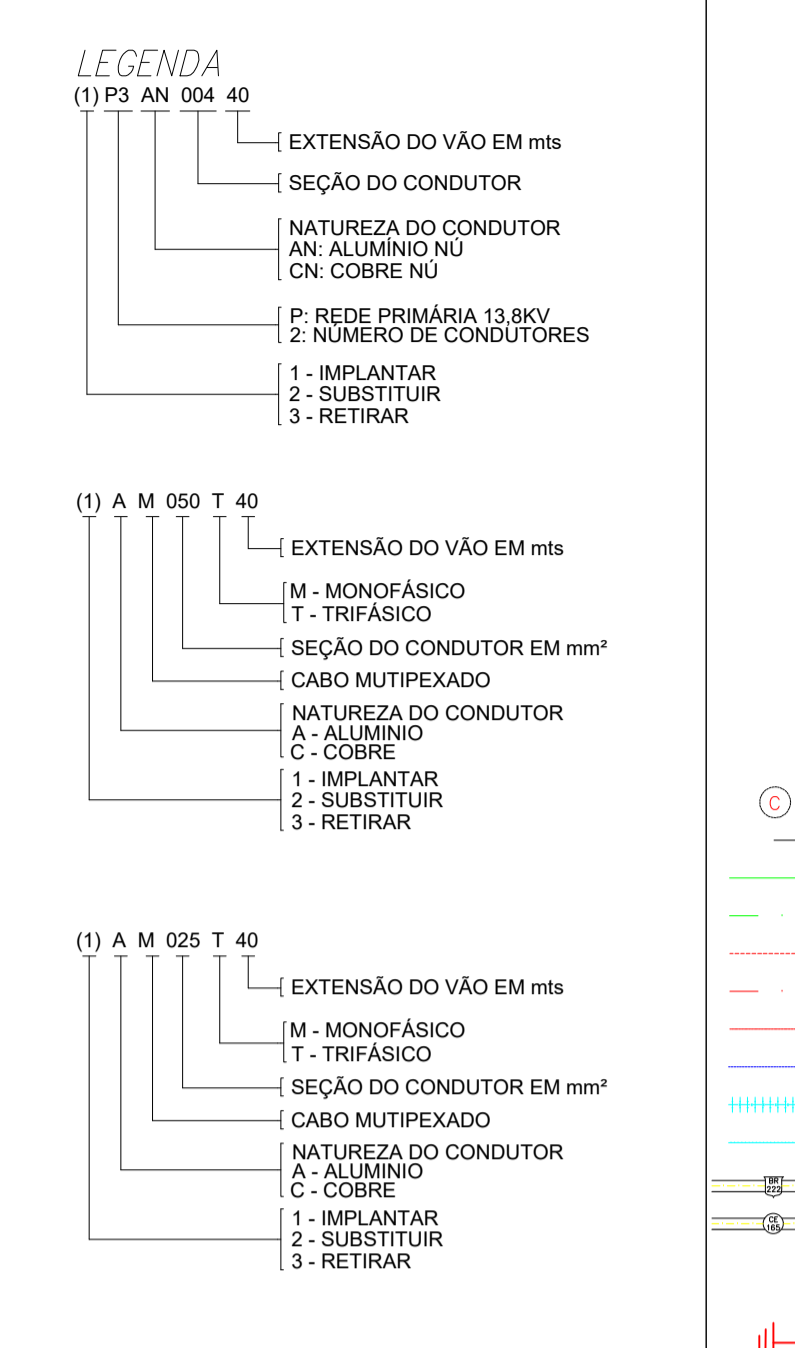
LEGENDA
(1) P3 AN 004 40

EXTENSÃO DO VÃO EM mts

SEÇÃO DO CONDUTOR

NATUREZA DO CONDUTOR
AN: ALUMÍNIO NÚ
CN: COBRE NÚ

P: REDE PRIMÁRIA 13,8KV
2: NÚMERO DE CONDUTORES

1 - IMPLANTAR
2 - SUBSTITUIR
3 - RETIRAR

(1) A M 050 T 40

EXTENSÃO DO VÃO EM mts

M - MONOFÁSICO
T - TRIFÁSICO

SEÇÃO DO CONDUTOR EM mm²

CABO MUTIPEXADO

NATUREZA DO CONDUTOR
A - ALUMINIO
C - COBRE

1 - IMPLANTAR
2 - SUBSTITUIR
3 - RETIRAR

(1) A M 025 T 40

EXTENSÃO DO VÃO EM mts

M - MONOFÁSICO
T - TRIFÁSICO

SEÇÃO DO CONDUTOR EM mm²

CABO MUTIPEXADO

NATUREZA DO CONDUTOR
A - ALUMINIO
C - COBRE

1 - IMPLANTAR
2 - SUBSTITUIR
3 - RETIRAR

C

BR 222

CE 165